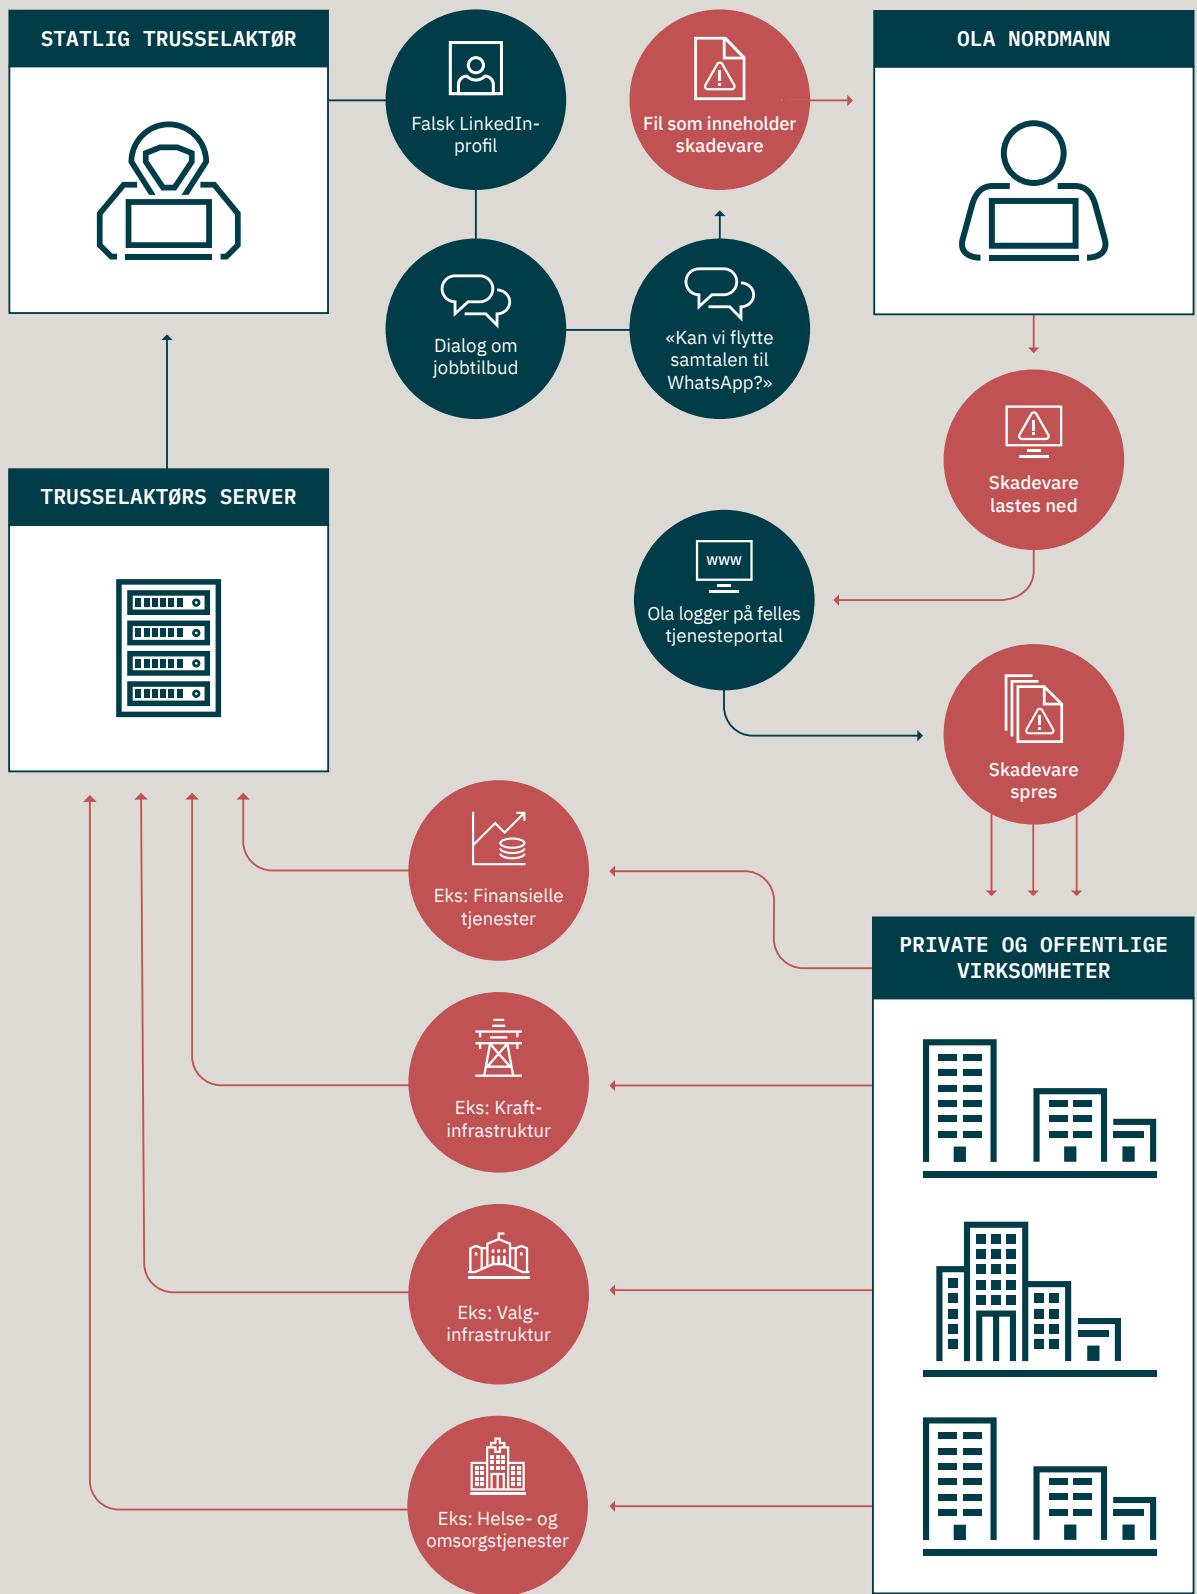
STATLIG TRUSSELAKTØR

Falsk LinkedIn-profil

Fil som inneholder skadevare

OLA NORDMANN

Dialog om jobbtilbud

«Kan vi flytte samtalen til WhatsApp?»

Skadevare lastes ned

TRUSSELAKTØRS SERVER

www

Ola logger på felles tjenesteportal

Skadevare spres

Eks: Finansielle tjenester

PRIVATE OG OFFENTLIGE VIRKSOMHETER

Eks: Kraft-infrastruktur

Eks: Valg-infrastruktur

Eks: Helse- og omsorgstjenester